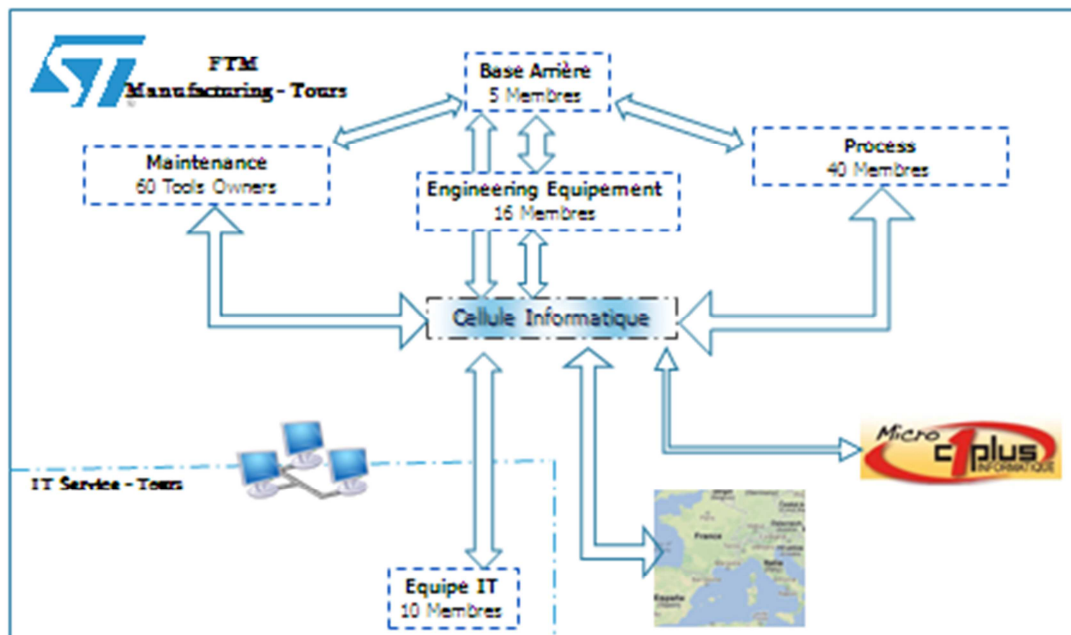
FTM
Manufacturing - Tours

Base Arrière
5 Membres

Maintenance
60 Tools Owners

Engineering Equipement
16 Membres

Process
40 Membres

Cellule Informatique

IT Service - Tours

Micro c1plus INFORMATIQUE

France

Equipe IT
10 Membres